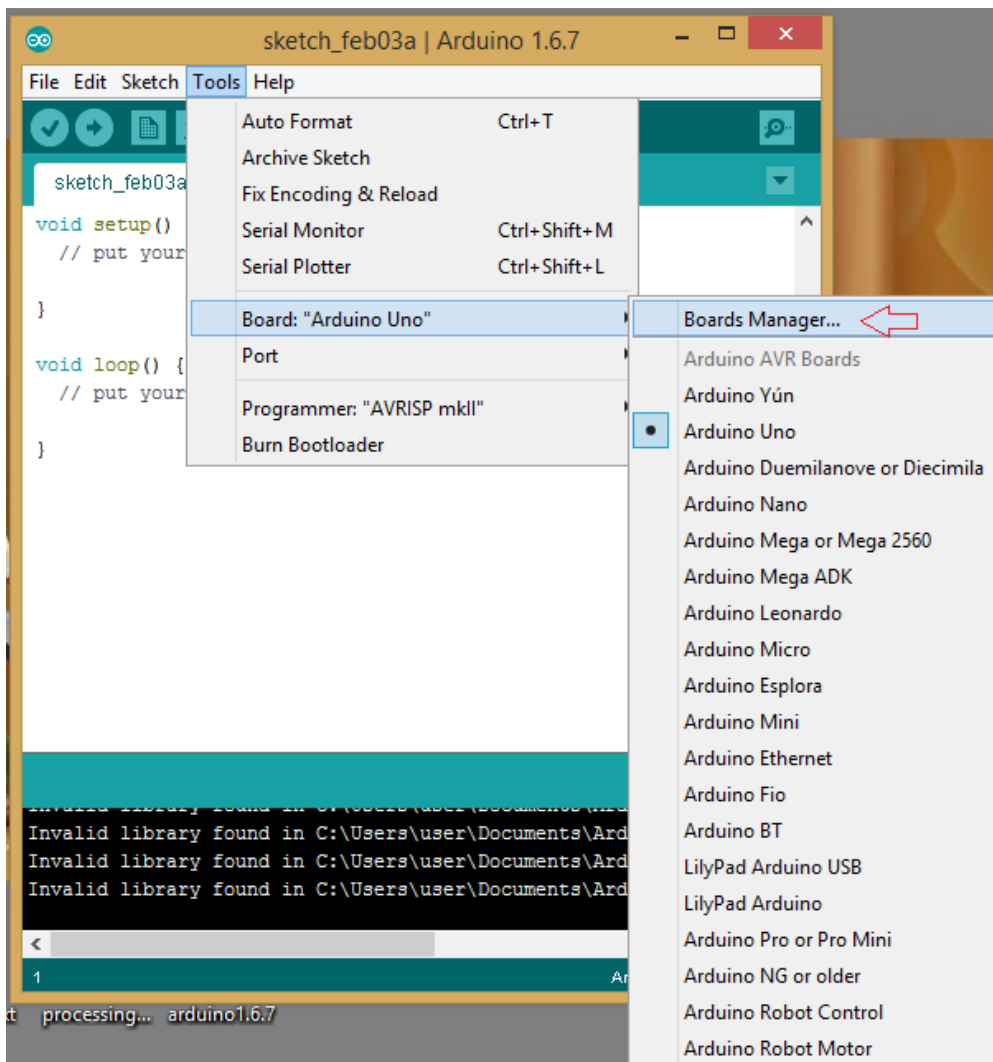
sketch_feb03a | Arduino 1.6.7

File Edit Sketch Tools Help

sketch_feb03a

void setup()
  // put your

}

void loop() {
  // put your

}

Auto Format Ctrl+T
Archive Sketch
Fix Encoding & Reload
Serial Monitor Ctrl+Shift+M
Serial Plotter Ctrl+Shift+L
Board: "Arduino Uno"
Port
Programmer: "AVRISP mkII"
Burn Bootloader

Boards Manager...
Arduino AVR Boards
Arduino Yún
Arduino Uno
Arduino Duemilanove or Diecimila
Arduino Nano
Arduino Mega or Mega 2560
Arduino Mega ADK
Arduino Leonardo
Arduino Micro
Arduino Esplora
Arduino Mini
Arduino Ethernet
Arduino Fio
Arduino BT
LilyPad Arduino USB
LilyPad Arduino
Arduino Pro or Pro Mini
Arduino NG or older
Arduino Robot Control
Arduino Robot Motor

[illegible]
Invalid library found in C:\Users\user\Documents\Ard
Invalid library found in C:\Users\user\Documents\Ard
Invalid library found in C:\Users\user\Documents\Ard

1
Ar

xt processing... arduino1.6.7